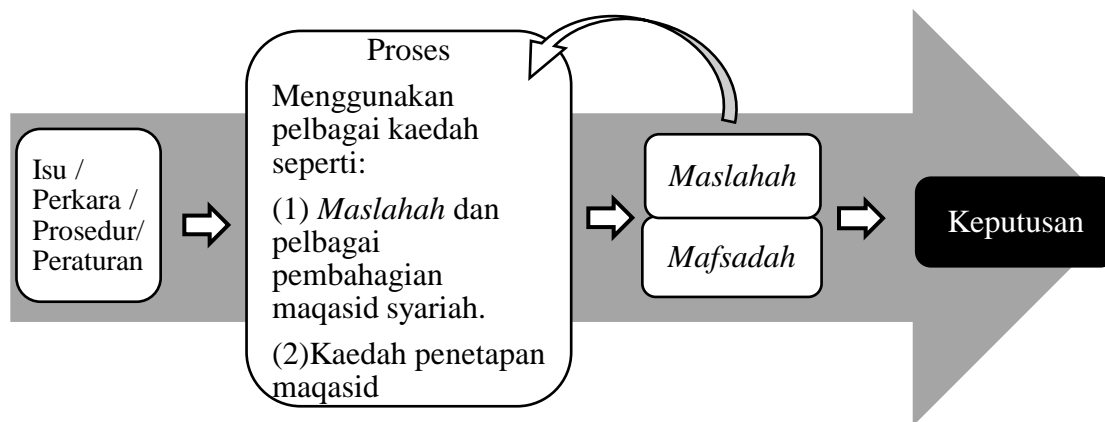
Isu / Perkara / Prosedur/ Peraturan

Proses

Menggunakan pelbagai kaedah seperti:

(1) *Maslahah* dan pelbagai pembahagian maqasid syariah.

(2)Kaedah penetapan maqasid

*Maslahah*

*Mafsadah*

Keputusan